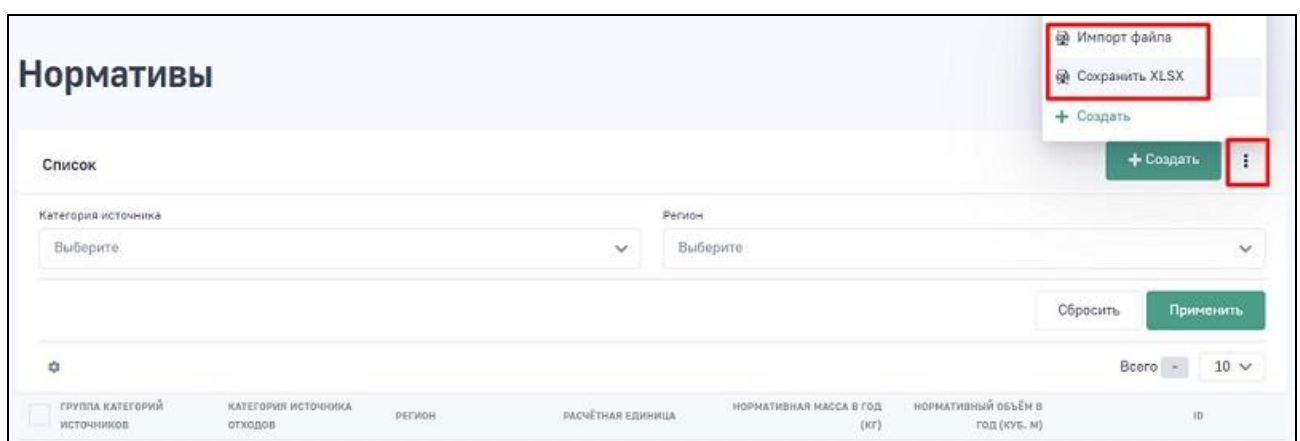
Нормативы

Импорт файла
Сохранить XLSX
+ Создать

Список

+ Создать

Категория источника
Выберите

Регион
Выберите

Сбросить
Применить

Всего -
10

| ГРУППА КАТЕГОРИЙ ИСТОЧНИКОВ | КАТЕГОРИЯ ИСТОЧНИКА ОТХОДОВ | РЕГИОН | РАСЧЁТНАЯ ЕДИНИЦА | НОРМАТИВНАЯ МАССА В ГОД (КГ) | НОРМАТИВНЫЙ ОБЪЁМ В ГОД (КУБ. М) | ID |
|---|---|---|---|---|---|---|